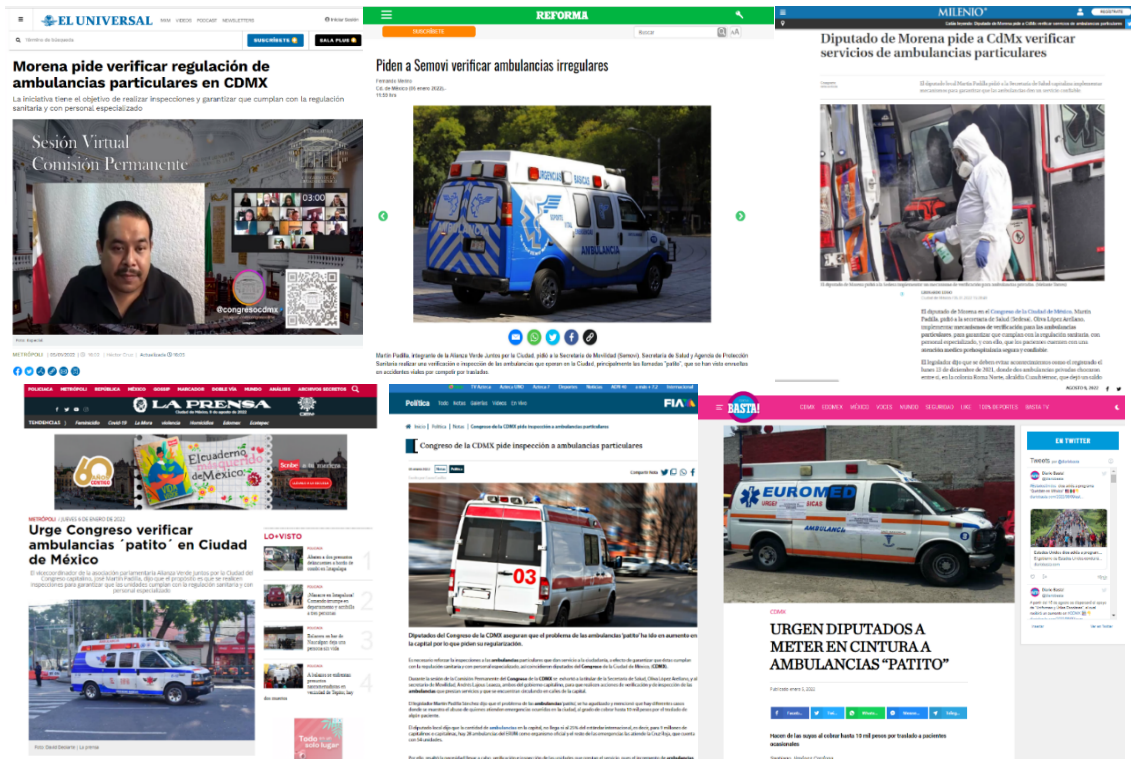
EL UNIVERSAL

SUSCRÍBETE

SALA PLUS

Morena pide verificar regulación de ambulancias particulares en CDMX

La iniciativa tiene el objetivo de realizar inspecciones y garantizar que cumplan con la regulación sanitaria y con personal especializado

Sesión Virtual
Comisión Permanente

03:00

@congresocdmx

METRÓPOLI

REFORMA

SUSCRÍBETE

Piden a Semovi verificar ambulancias irregulares

Fernando Merino
Cd. de México (05 enero 2022).

URGENCIAS
AMBULANCIA

Martín Padilla, integrante de la Alianza Verde Juntos por la Ciudad, pidió a la Secretaría de Movilidad (Semovi), Secretaría de Salud y Agencia de Protección Sanitaria realizar una verificación e inspección de las ambulancias que operan en la Ciudad, principalmente las llamadas "patito", que se han visto envueltas en accidentes viales por competir por traslados.

MILENIO

Diputado de Morena pide a CdMx verificar servicios de ambulancias particulares

El diputado de Morena en el Congreso de la Ciudad de México, Martín Padilla, pidió a la secretaria de Salud (federal), Oliva López Arellano, implementar mecanismos de verificación para las ambulancias particulares, para garantizar que cumplan con la regulación sanitaria, con personal especializado, y con ello, que los pacientes cuenten con una atención médica prehospitalaria segura y confiable.

LA PRENSA

Urge Congreso verificar ambulancias ´patito´ en Ciudad de México

METRÓPOLI | JUEVES 6 DE ENERO DE 2022

LO+VISTO

Foto: David Deloera | La prensa

Política

Congreso de la CDMX pide inspección a ambulancias particulares

03

Diputados del Congreso de la CDMX aseguran que el problema de las ambulancias 'patito' ha ido en aumento en la capital por lo que piden su regularización.

BASTA!

CDMX

URGEN DIPUTADOS A METER EN CINTURA A AMBULANCIAS "PATITO"

EUROMED

EN TWITTER

Hacen de las suyas al cobrar hasta 10 mil pesos por traslado a pacientes ocasionales